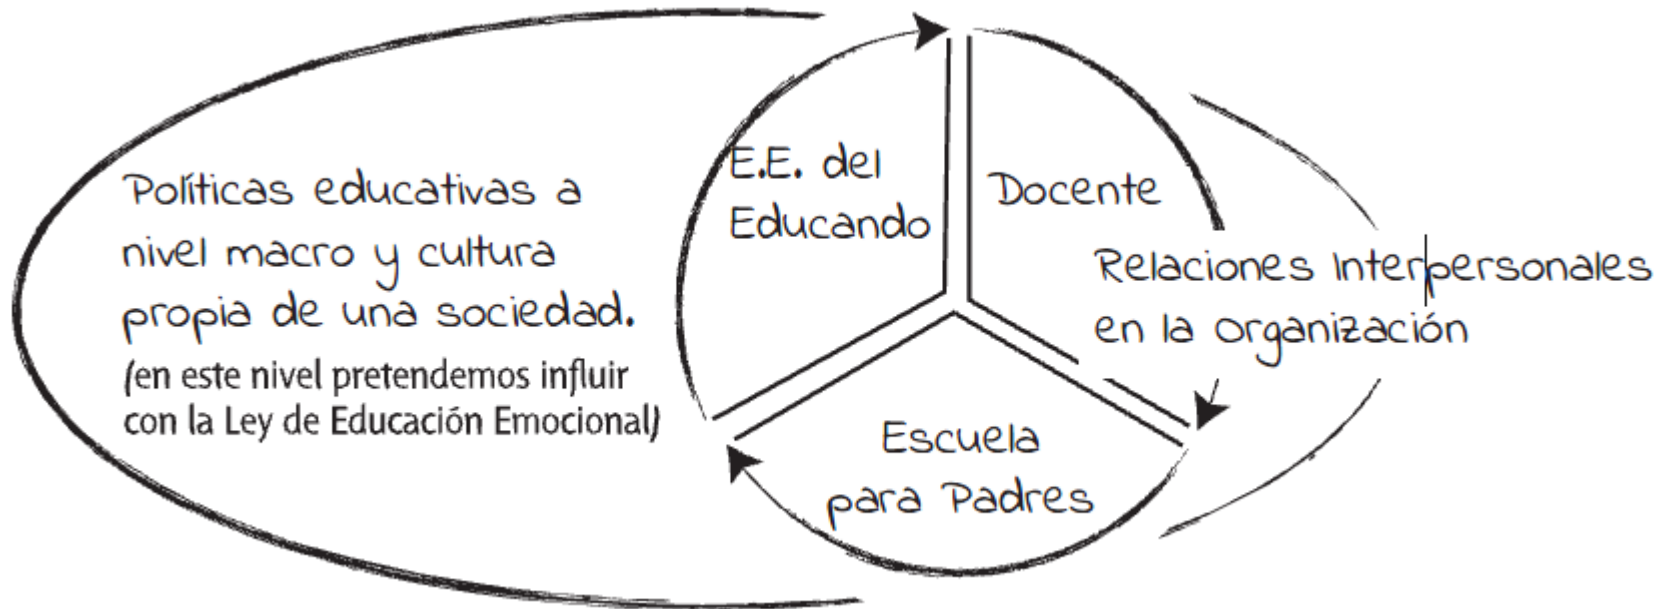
Políticas educativas a nivel macro y cultura propia de una sociedad.
(en este nivel pretendemos influir con la Ley de Educación Emocional)

E.E. del Educando

Docente

Relaciones Interpersonales en la organización

Escuela para Padres